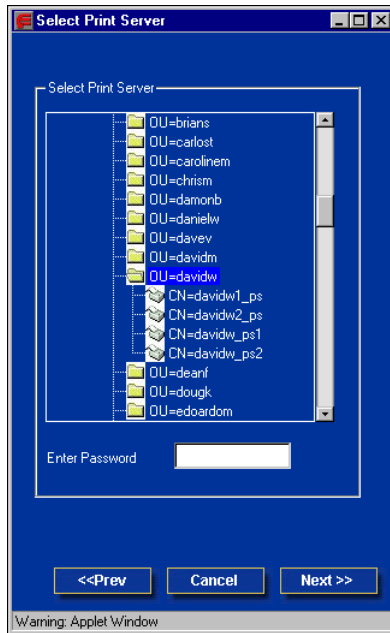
Select Print Server

Select Print Server

OU=brians
OU=carlost
OU=carolinem
OU=chrism
OU=damonb
OU=danielw
OU=davev
OU=davidm
OU=davidw
CN=davidw1_ps
CN=davidw2_ps
CN=davidw_ps1
CN=davidw_ps2
OU=deanf
OU=dougk
OU=edoardom

Enter Password

<<Prev
Cancel
Next >>

Warning: Applet Window